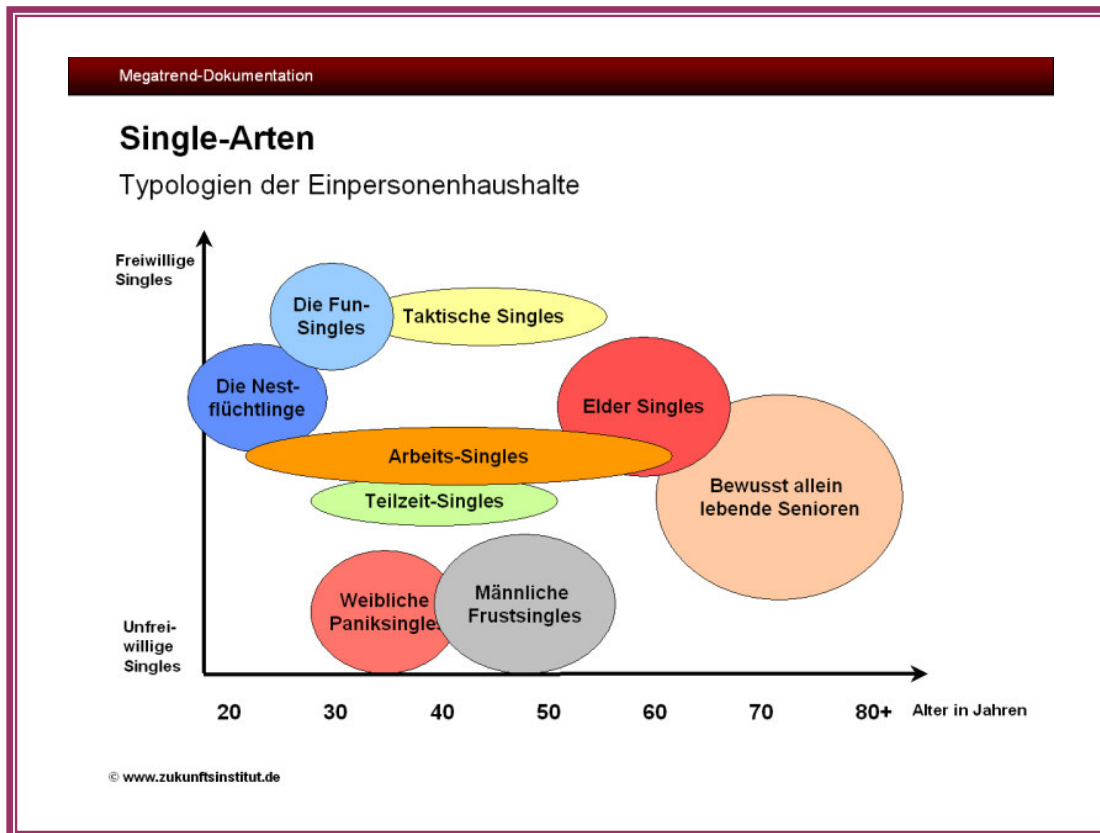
Megatrend-Dokumentation

Single-Arten

Typologien der Einpersonenhaushalte

Freiwillige Singles

Die Fun-Singles

Taktische Singles

Die Nestflüchtlinge

Elder Singles

Arbeits-Singles

Bewusst allein lebende Senioren

Teilzeit-Singles

Weibliche Paniksingles

Männliche Frustsingles

Unfreiwillige Singles

20 30 40 50 60 70 80+ Alter in Jahren

© www.zukunftsinstitut.de